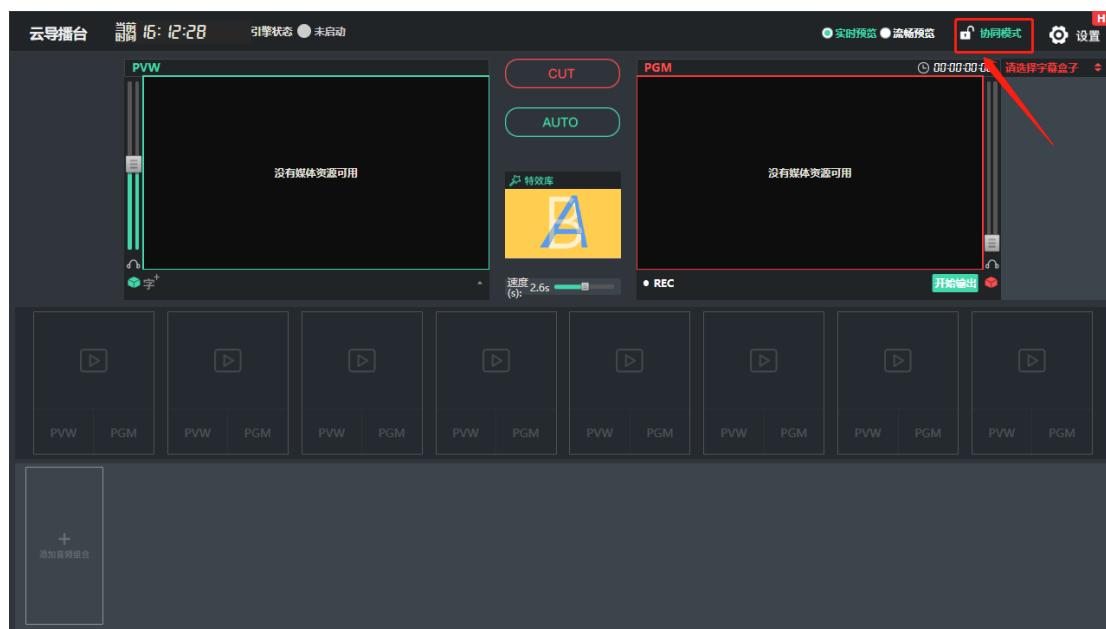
云导播台 16:12:28 引擎状态 未启动

实时预览 流畅预览 协同模式 设置 H

PVW

没有媒体资源可用

字+

CUT

AUTO

特效库

速度(s): 2.6s

PGM 00:00:00:00 请选择字幕盒子

没有媒体资源可用

REC 开始输出

PVW PGM

PVW PGM

PVW PGM

PVW PGM

PVW PGM

PVW PGM

PVW PGM

PVW PGM

+
添加音频组合